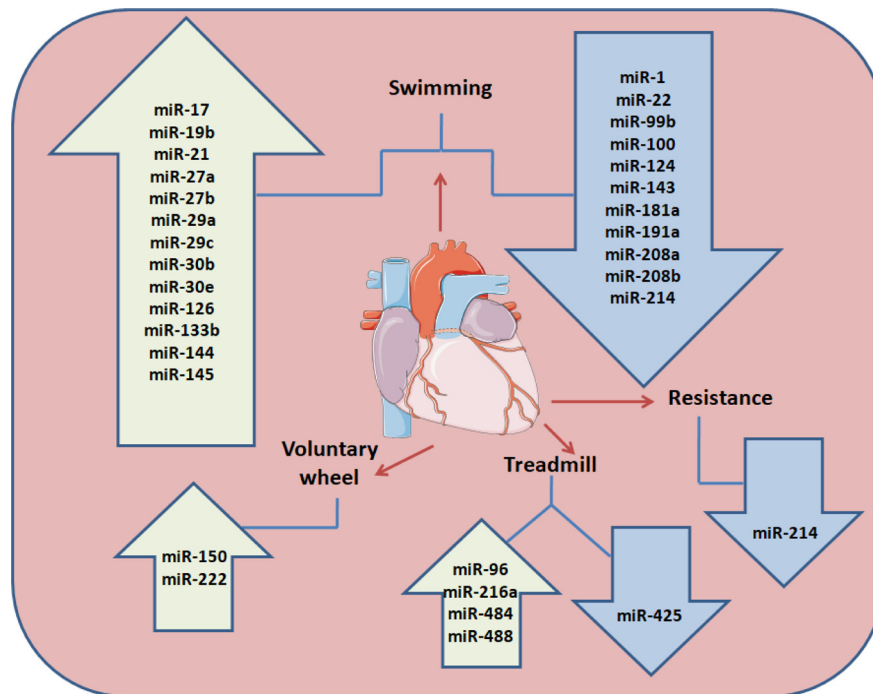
Swimming

miR-17
miR-19b
miR-21
miR-27a
miR-27b
miR-29a
miR-29c
miR-30b
miR-30e
miR-126
miR-133b
miR-144
miR-145

miR-1
miR-22
miR-99b
miR-100
miR-124
miR-143
miR-181a
miR-191a
miR-208a
miR-208b
miR-214

Resistance

miR-214

Voluntary wheel

miR-150
miR-222

Treadmill

miR-96
miR-216a
miR-484
miR-488

miR-425